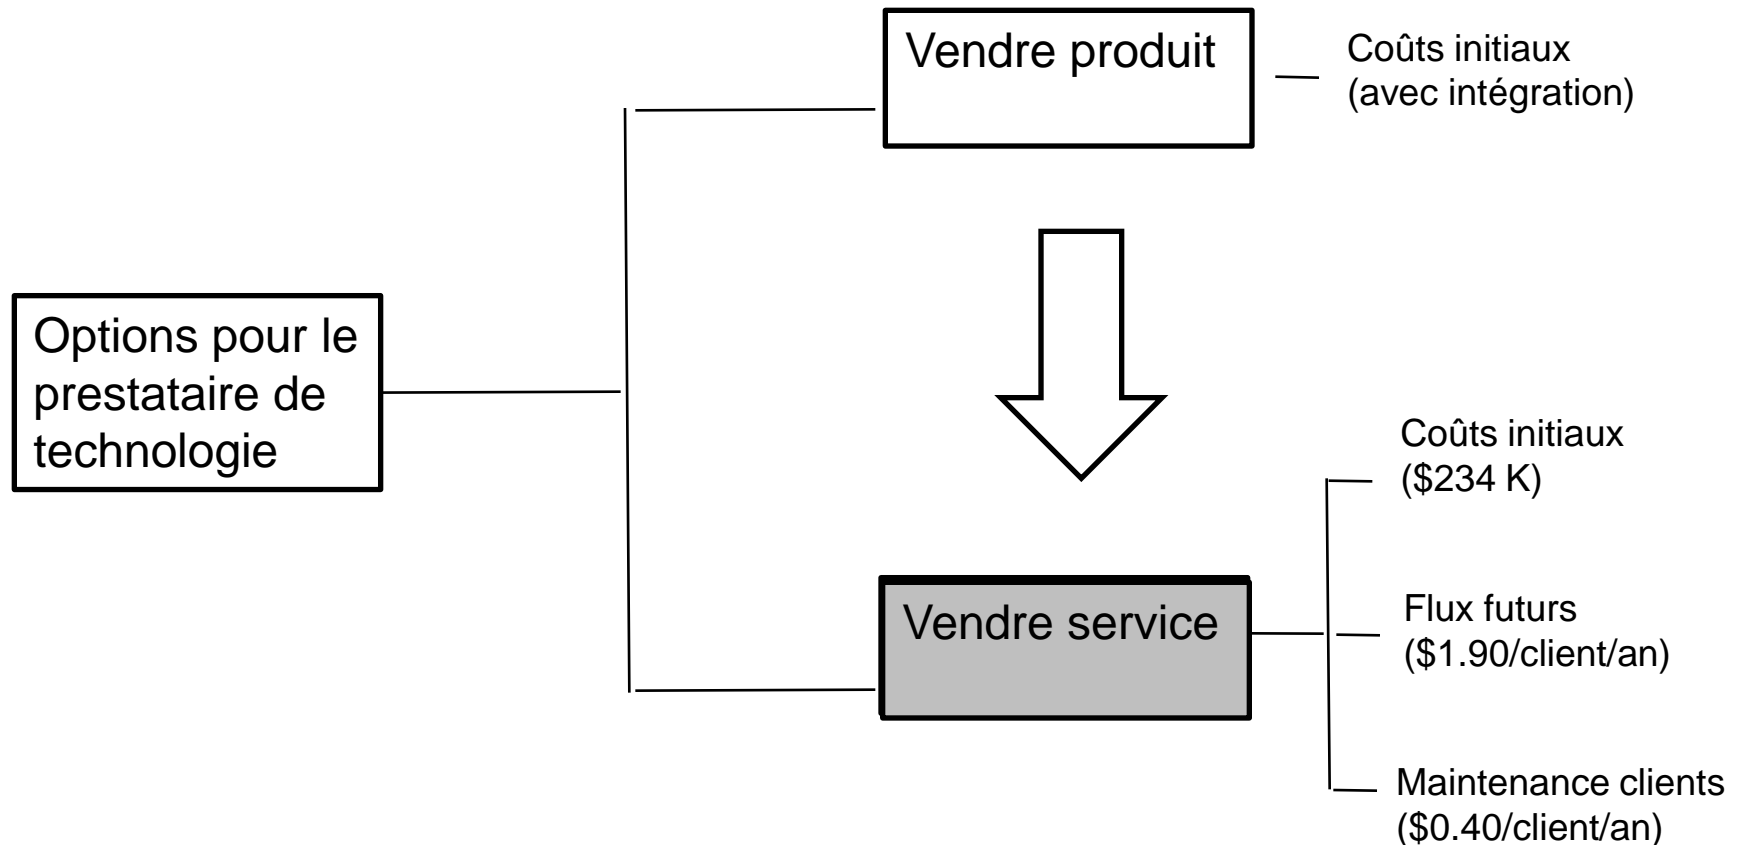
Options pour le prestataire de technologie

Vendre produit

Coûts initiaux (avec intégration)

Vendre service

Coûts initiaux (\$234 K)

Flux futurs (\$1.90/client/an)

Maintenance clients (\$0.40/client/an)